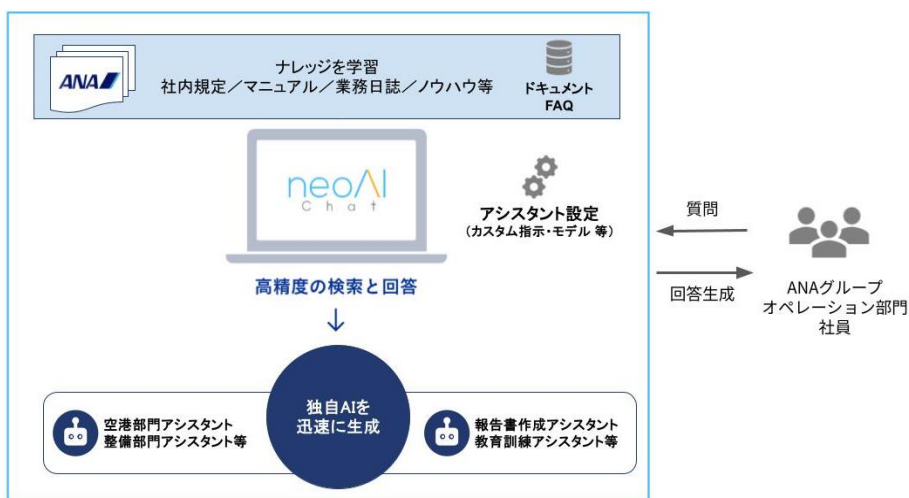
ANA

ナレッジを学習
社内規定／マニュアル／業務日誌／ノウハウ等

ドキュメント
FAQ

neoAI
Chat

アシスタント設定
（カスタム指示・モデル 等）

質問

回答生成

ANAグループ
オペレーション部門
社員

高精度の検索と回答

空港部門アシスタント
整備部門アシスタント等

独自AIを
迅速に生成

報告書作成アシスタント
教育訓練アシスタント等